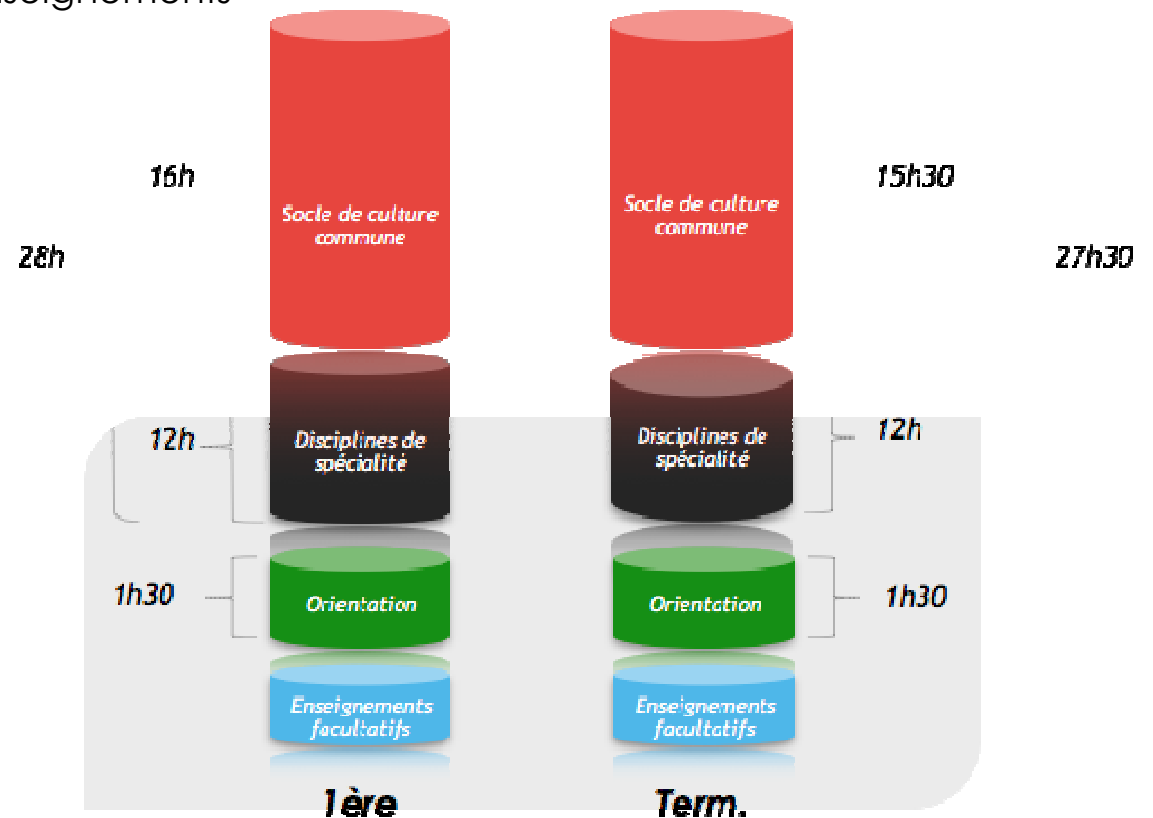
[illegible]

16h

Socle de culture commune

28h

15h30

Socle de culture commune

27h30

12h

Disciplines de spécialité

Disciplines de spécialité

12h

1h30

Orientation

Orientation

1h30

Enseignements facultatifs

Enseignements facultatifs

1ère

Term.